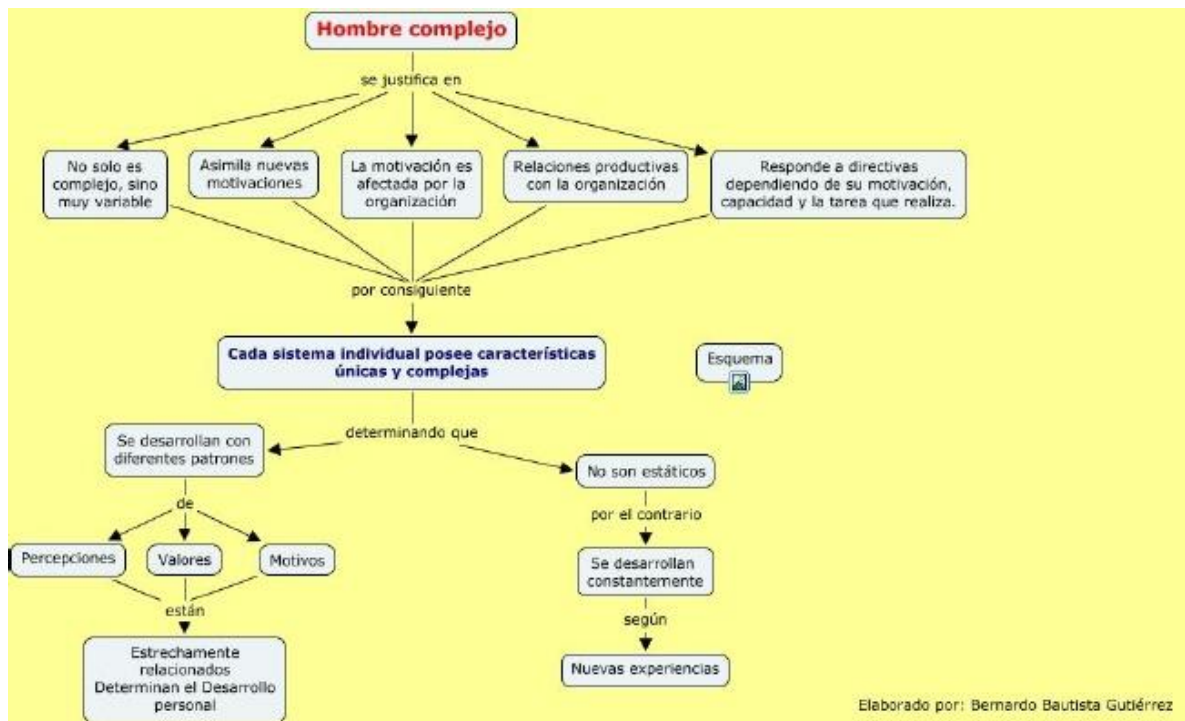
Hombre complejo

se justifica en

No solo es complejo, sino muy variable

Asimila nuevas motivaciones

La motivación es afectada por la organización

Relaciones productivas con la organización

Responde a directivas dependiendo de su motivación, capacidad y la tarea que realiza.

por consiguiente

Cada sistema individual posee características únicas y complejas

Esquema

determinando que

Se desarrollan con diferentes patrones

de

Percepciones

Valores

Motivos

están

Estrechamente relacionados Determinan el Desarrollo personal

No son estáticos

por el contrario

Se desarrollan constantemente

según

Nuevas experiencias

Elaborado por: Bernardo Bautista Gutiérrez